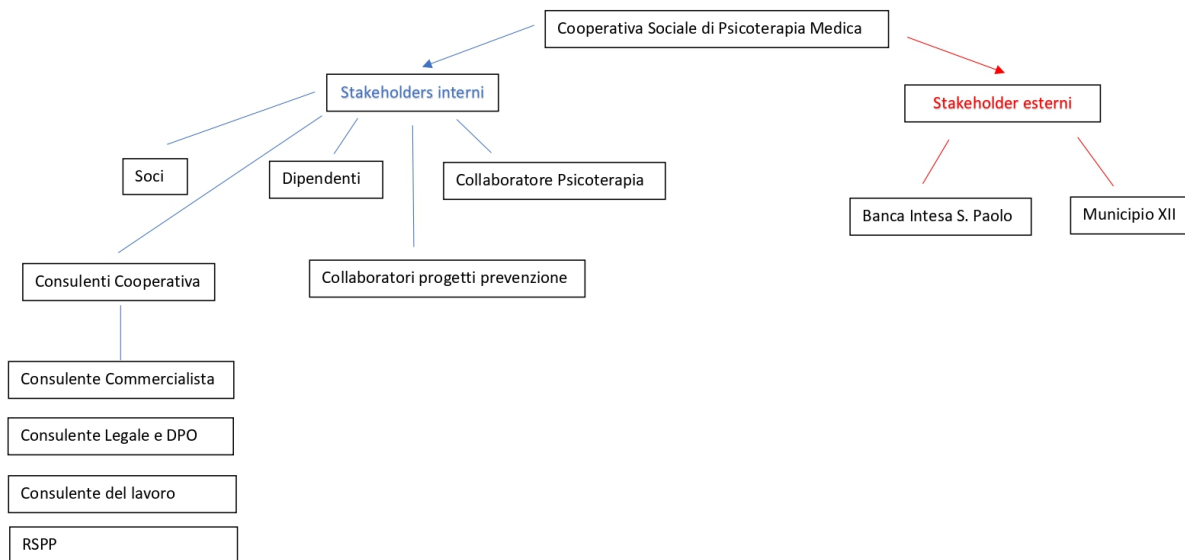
Cooperativa Sociale di Psicoterapia Medica

Stakeholders interni

Stakeholder esterni

Soci

Dipendenti

Collaboratore Psicoterapia

Banca Intesa S. Paolo

Municipio XII

Consulenti Cooperativa

Collaboratori progetti prevenzione

Consulente Commercialista

Consulente Legale e DPO

Consulente del lavoro

RSPP